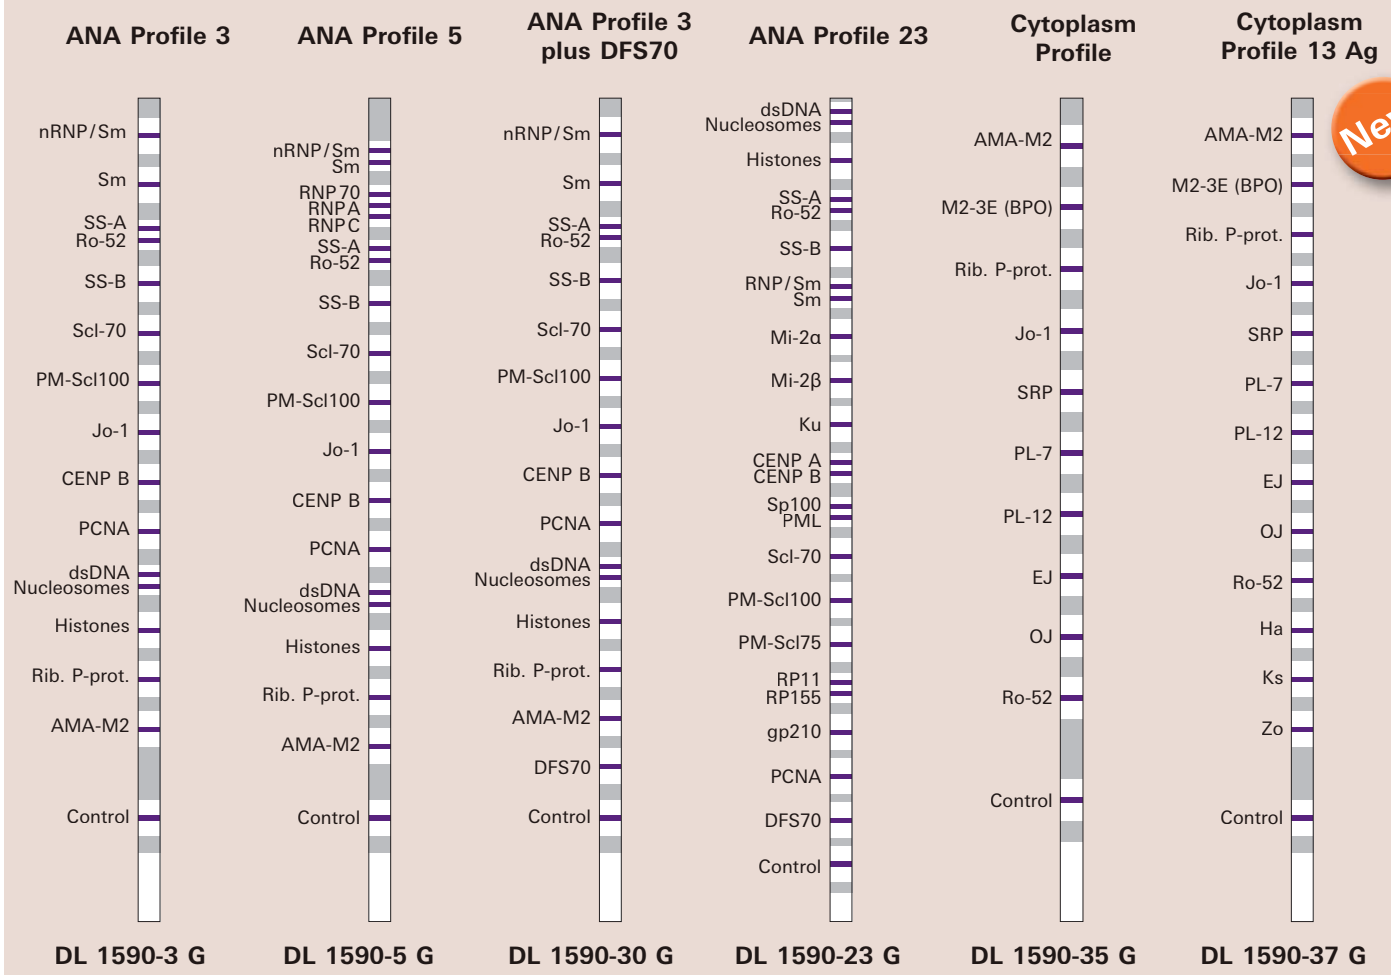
ANA Profile 3

nRNP/Sm
Sm
SS-A
Ro-52
SS-B
Scl-70
PM-Scl100
Jo-1
CENP B
PCNA
dsDNA
Nucleosomes
Histones
Rib. P-prot.
AMA-M2
Control

DL 1590-3 G

ANA Profile 5

nRNP/Sm
Sm
RNP70
RNPA
RNPC
SS-A
Ro-52
SS-B
Scl-70
PM-Scl100
Jo-1
CENP B
PCNA
dsDNA
Nucleosomes
Histones
Rib. P-prot.
AMA-M2
Control

DL 1590-5 G

ANA Profile 3 plus DFS70

nRNP/Sm
Sm
SS-A
Ro-52
SS-B
Scl-70
PM-Scl100
Jo-1
CENP B
PCNA
dsDNA
Nucleosomes
Histones
Rib. P-prot.
AMA-M2
DFS70
Control

DL 1590-30 G

ANA Profile 23

dsDNA
Nucleosomes
Histones
SS-A
Ro-52
SS-B
RNP/Sm
Sm
Mi-2α
Mi-2β
Ku
CENP A
CENP B
Sp100
PML
Scl-70
PM-Scl100
PM-Scl75
RP11
RP155
gp210
PCNA
DFS70
Control

DL 1590-23 G

Cytoplasm Profile

AMA-M2
M2-3E (BPO)
Rib. P-prot.
Jo-1
SRP
PL-7
PL-12
EJ
OJ
Ro-52
Control

DL 1590-35 G

Cytoplasm Profile 13 Ag

Ne

AMA-M2
M2-3E (BPO)
Rib. P-prot.
Jo-1
SRP
PL-7
PL-12
EJ
OJ
Ro-52
Ha
Ks
Zo
Control

DL 1590-37 G